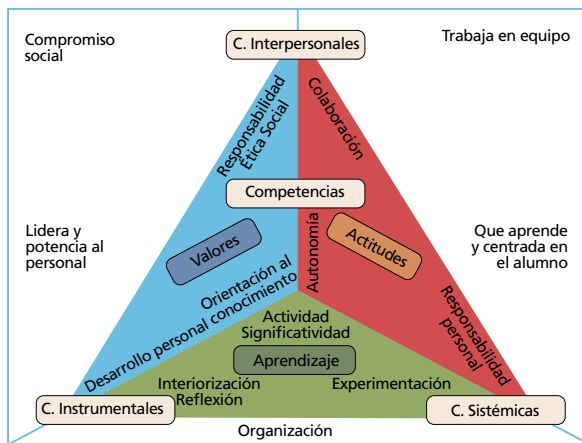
Compromiso social

C. Interpersonales

Trabaja en equipo

Responsabilidad
Ética Social

Colaboración

Competencias

Lidera y potencia al personal

Valores

Autonomía

Actitudes

Que aprende y centrada en el alumno

Orientación al
Desarrollo personal conocimiento

Actividad
Significatividad

Aprendizaje

Responsabilidad
personal

Interiorización
Reflexión

Experimentación

C. Instrumentales

C. Sistémicas

Organización